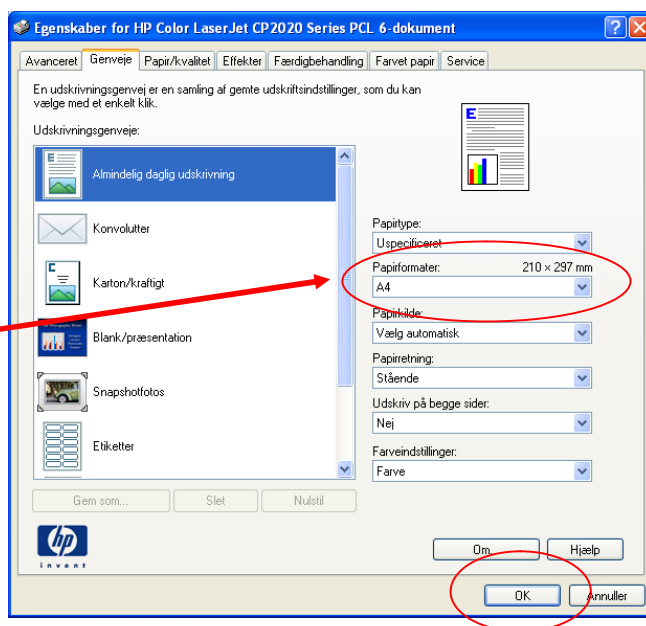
Egenskaber for HP Color LaserJet CP2020 Series PCL 6-dokument

Avanceret | Genveje | Papir/kvalitet | Effekter | Færdigbehandling | Farvet papir | Service

En udskrivningsgenvej er en samling af gemte udskriftsindstillinger, som du kan vælge med et enkelt klik.

Udskrivningsgenveje:

Almindelig daglig udskrivning

Konvolutter

Karton/kraftigt

Blank/præsentation

Snapshotfotos

Etiketter

Gem som... | Slet | Nulstil

Papirtype:
Uspecificeret

Papirformater: 210 × 297 mm
A4

Papirkilde:
Vælg automatisk

Papirretning:
Stående

Udskriv på begge sider:
Nej

Farveindstillinger:
Farve

hp
invent

Om... | Hjælp

OK | Annuller